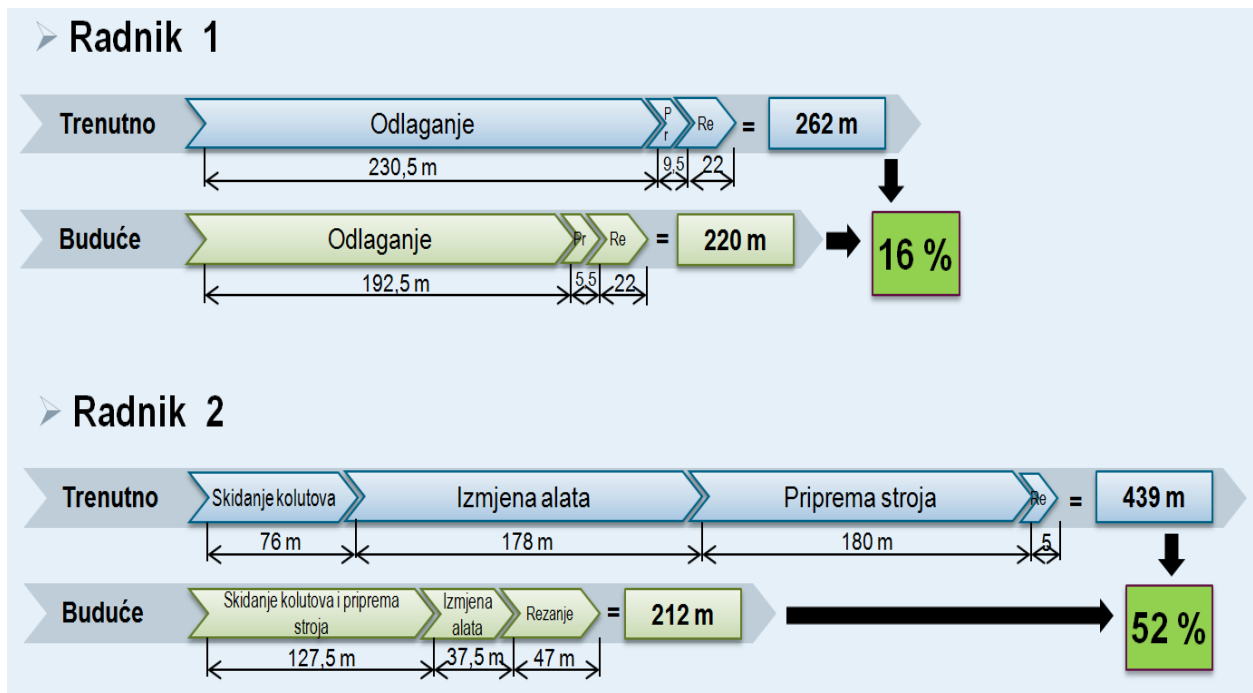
Radnik 1

Trenutno | Odlaganje | Pr | Re | = | 262 m
230,5 m | 9,5 | 22

Buduće | Odlaganje | Pr | Re | = | 220 m
192,5 m | 5,5 | 22

16 %

Radnik 2

Trenutno | Skidanje kolutova | Izmjena alata | Priprema stroja | Re | = | 439 m
76 m | 178 m | 180 m | 5

Buduće | Skidanje kolutova i priprema stroja | Izmjena alata | Rezanje | = | 212 m
127,5 m | 37,5 m | 47 m

52 %